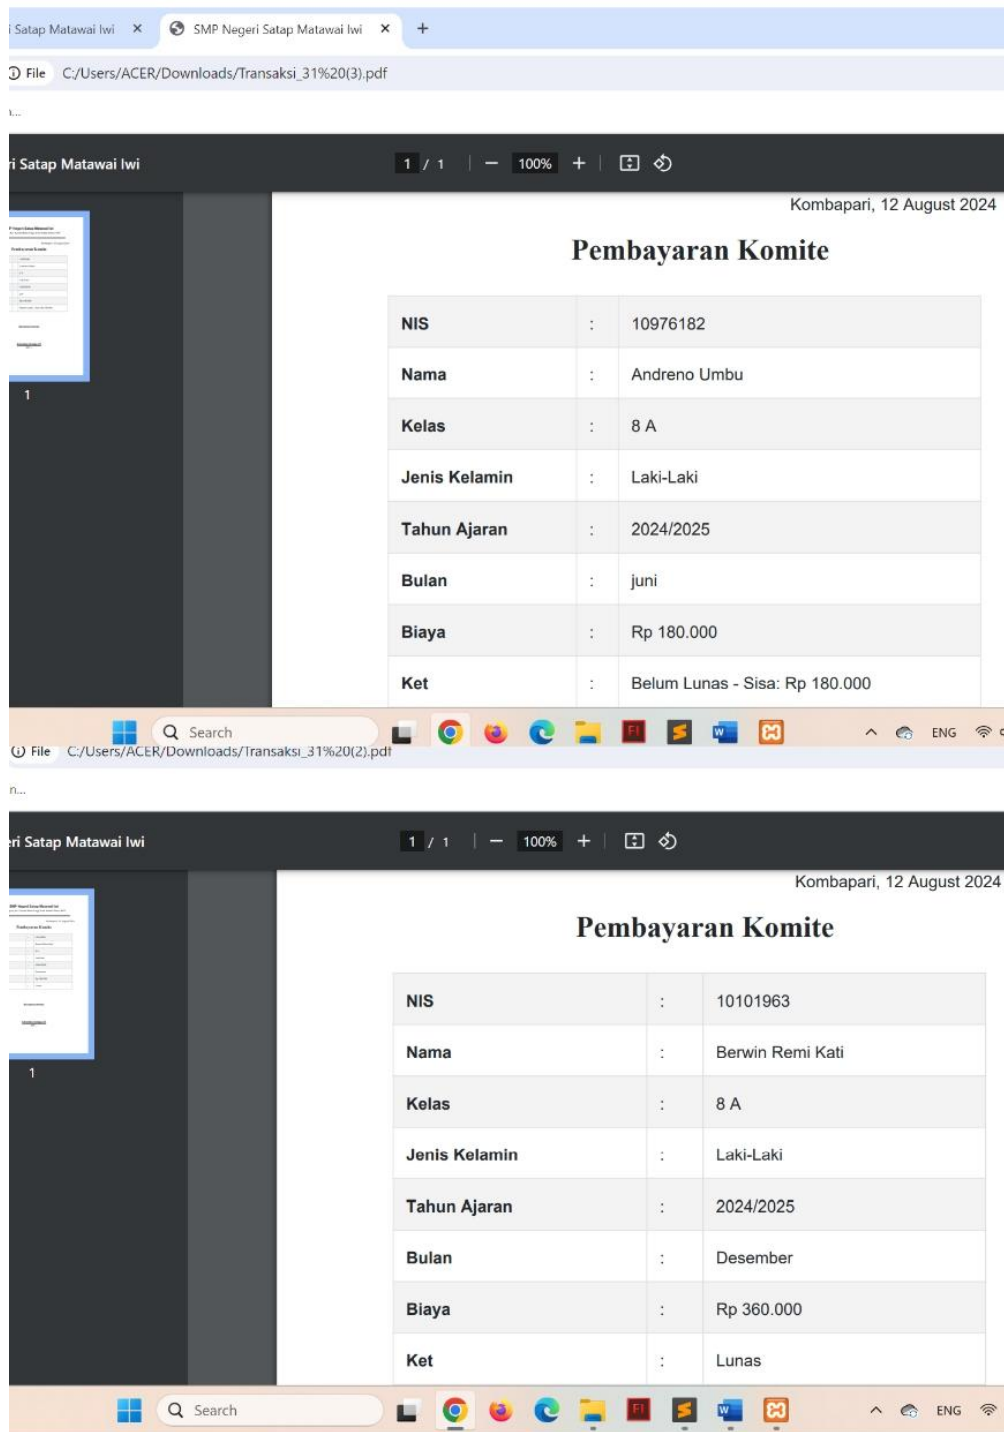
i Satap Matawai Iwi × SMP Negeri Satap Matawai Iwi × +

File C:/Users/ACER/Downloads/Transaksi_31%20(3).pdf

ri Satap Matawai Iwi 1 / 1 100% +

1

Kombapari, 12 August 2024

Pembayaran Komite

| | | |
|---|---|---|
| NIS | : | 10976182 |
| Nama | : | Andreno Umbu |
| Kelas | : | 8 A |
| Jenis Kelamin | : | Laki-Laki |
| Tahun Ajaran | : | 2024/2025 |
| Bulan | : | juni |
| Biaya | : | Rp 180.000 |
| Ket | : | Belum Lunas - Sisa: Rp 180.000 |

Search ENG

File C:/Users/ACER/Downloads/Transaksi_31%20(2).pdf

ri Satap Matawai Iwi 1 / 1 100% +

1

Kombapari, 12 August 2024

Pembayaran Komite

| | | |
|---|---|---|
| NIS | : | 10101963 |
| Nama | : | Berwin Remi Kati |
| Kelas | : | 8 A |
| Jenis Kelamin | : | Laki-Laki |
| Tahun Ajaran | : | 2024/2025 |
| Bulan | : | Desember |
| Biaya | : | Rp 360.000 |
| Ket | : | Lunas |

Search ENG